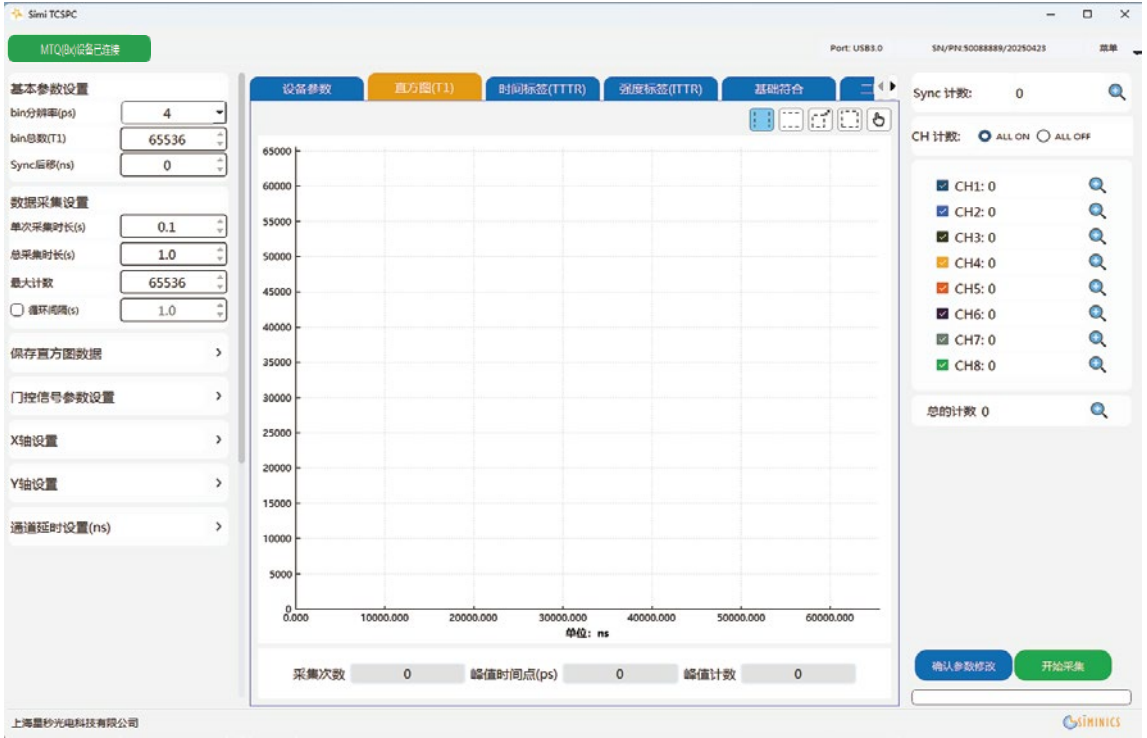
Simi TCSPC

MTQ(8x)设备已连接

Port: USB3.0 SN/PN:50088889/20250423 菜单

基本参数设置
bin分辨率(ps) 4
bin总数(T1) 65536
Sync延移(ns) 0

数据采集设置
单次采集时长(s) 0.1
总采集时长(s) 1.0
最大计数 65536
循环间隔(s) 1.0

保存直方图数据 >
门控信号参数设置 >
X轴设置 >
Y轴设置 >
通道延时设置(ns) >

设备参数 | 直方图(T1) | 时间标签(TTTR) | 强度标签(ITTR) | 基础符合 | 二

65000
60000
55000
50000
45000
40000
35000
30000
25000
20000
15000
10000
5000
0
0.000 10000.000 20000.000 30000.000 40000.000 50000.000 60000.000
单位: ns

采集次数 0 峰值时间点(ps) 0 峰值计数 0

Sync 计数: 0

CH 计数: ALL ON ALL OFF

CH1: 0
CH2: 0
CH3: 0
CH4: 0
CH5: 0
CH6: 0
CH7: 0
CH8: 0

总的计数 0

确认参数修改 开始采集

上海星秒光电科技有限公司

SIMINICS